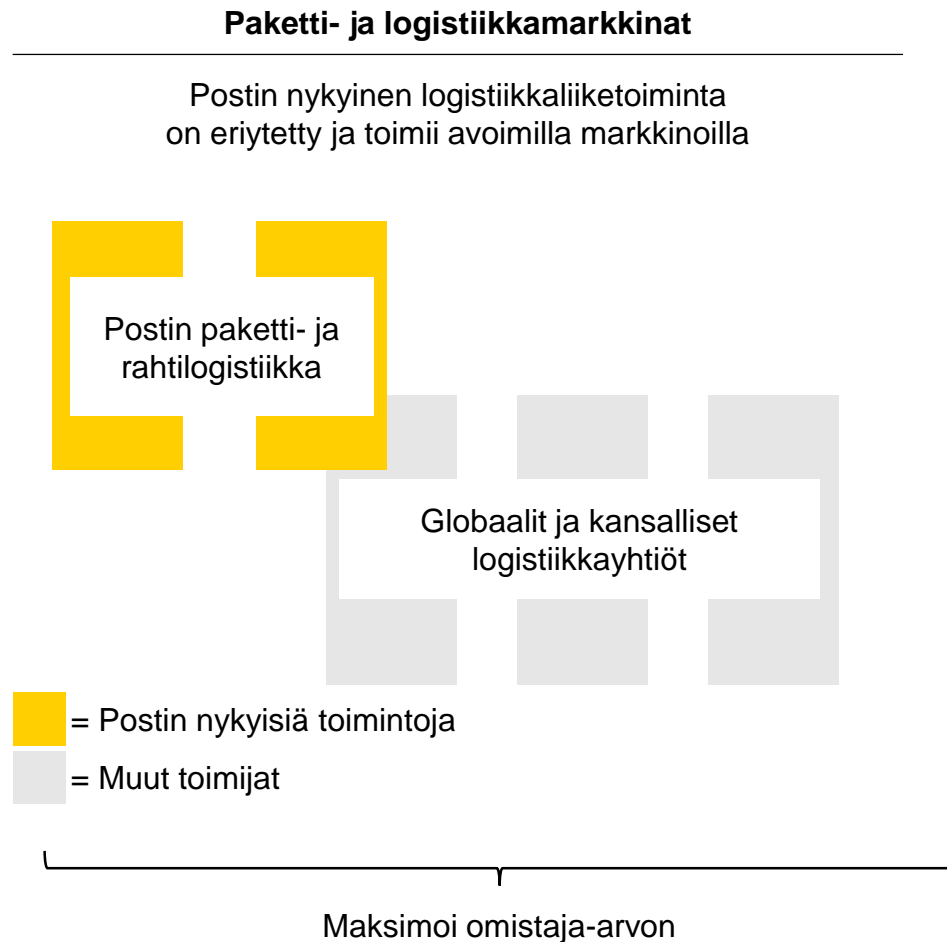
Paketti- ja logistiikkamarkkinat

Postin nykyinen logistiikkaliiketoiminta on eriytetty ja toimii avoimilla markkinoilla

Postin paketti- ja rahtilogistiikka

Globaalit ja kansalliset logistiikkayhtiöt

= Postin nykyisiä toimintoja

= Muut toimijat

Maksimoi omistaja-arvon